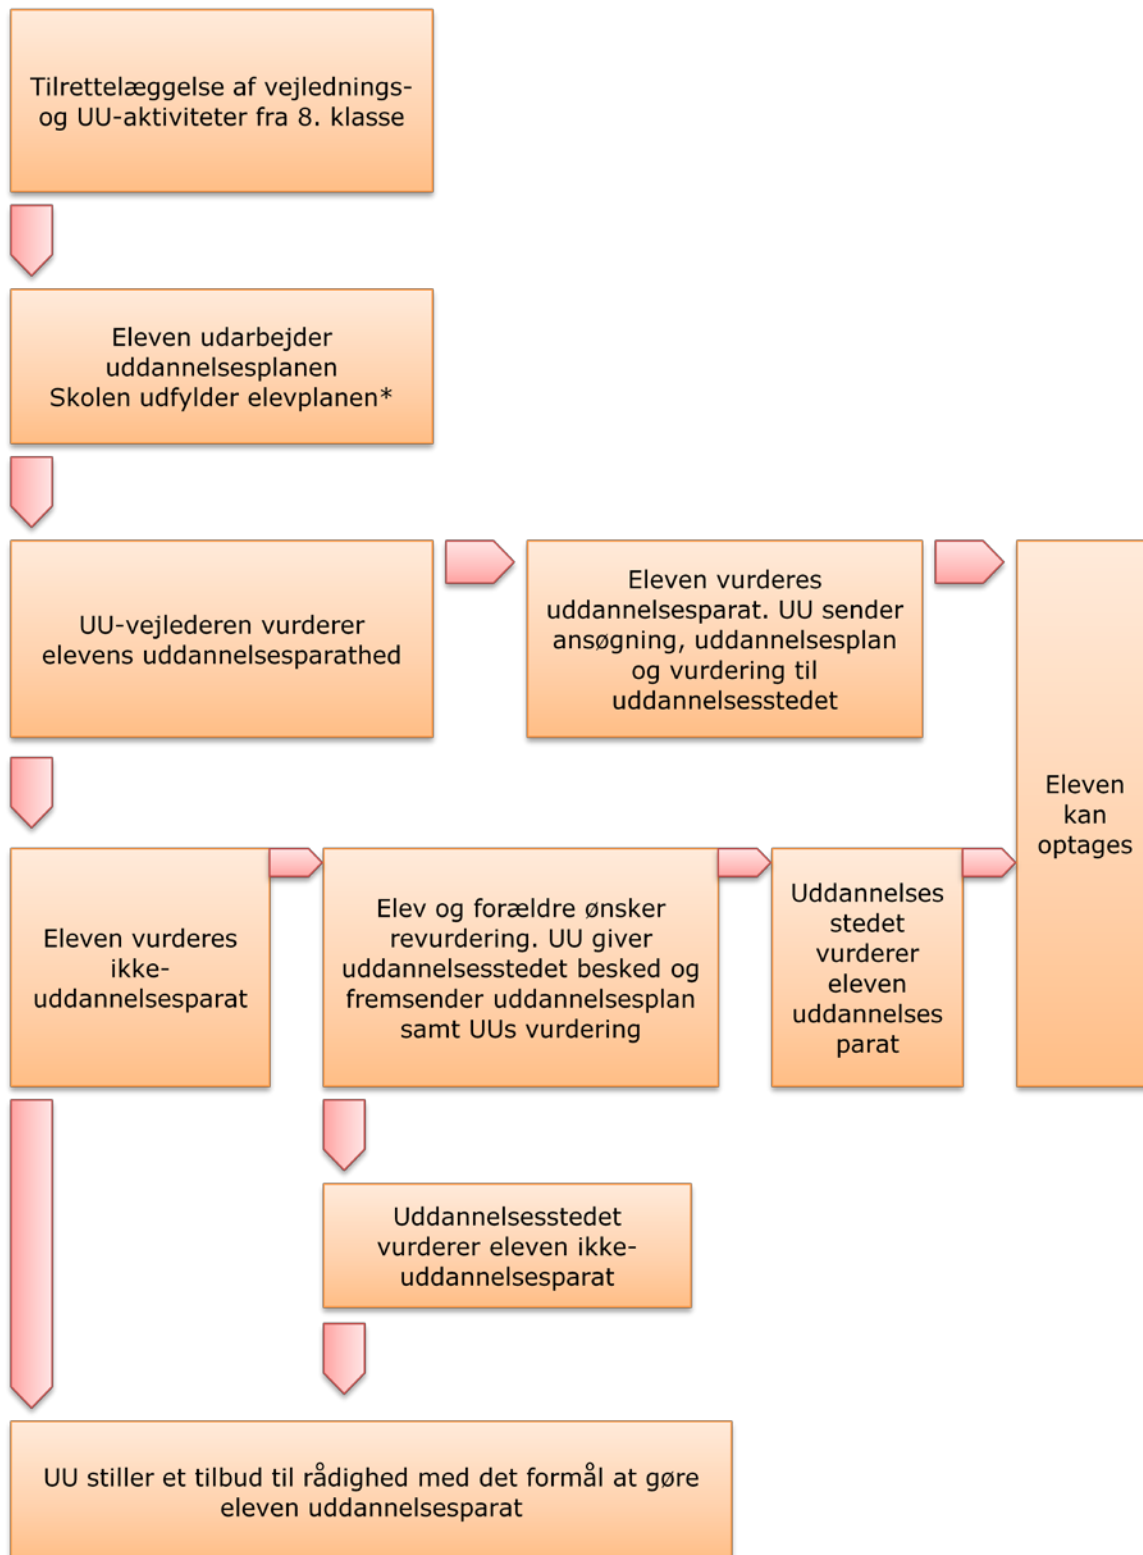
Tilrettelæggelse af vejlednings- og UU-aktiviteter fra 8. klasse

Eleven udarbejder uddannelsesplanen
Skolen udfylder elevplanen*

UU-vejlederen vurderer elevens uddannelsesparathed

Eleven vurderes uddannelsesparat. UU sender ansøgning, uddannelsesplan og vurdering til uddannelsesstedet

Eleven kan optages

Eleven vurderes ikke-uddannelsesparat

Elev og forældre ønsker revurdering. UU giver uddannelsesstedet besked og fremsender uddannelsesplan samt UUs vurdering

Uddannelses stedet vurderer eleven uddannelses parat

Uddannelsesstedet vurderer eleven ikke-uddannelsesparat

UU stiller et tilbud til rådighed med det formål at gøre eleven uddannelsesparat